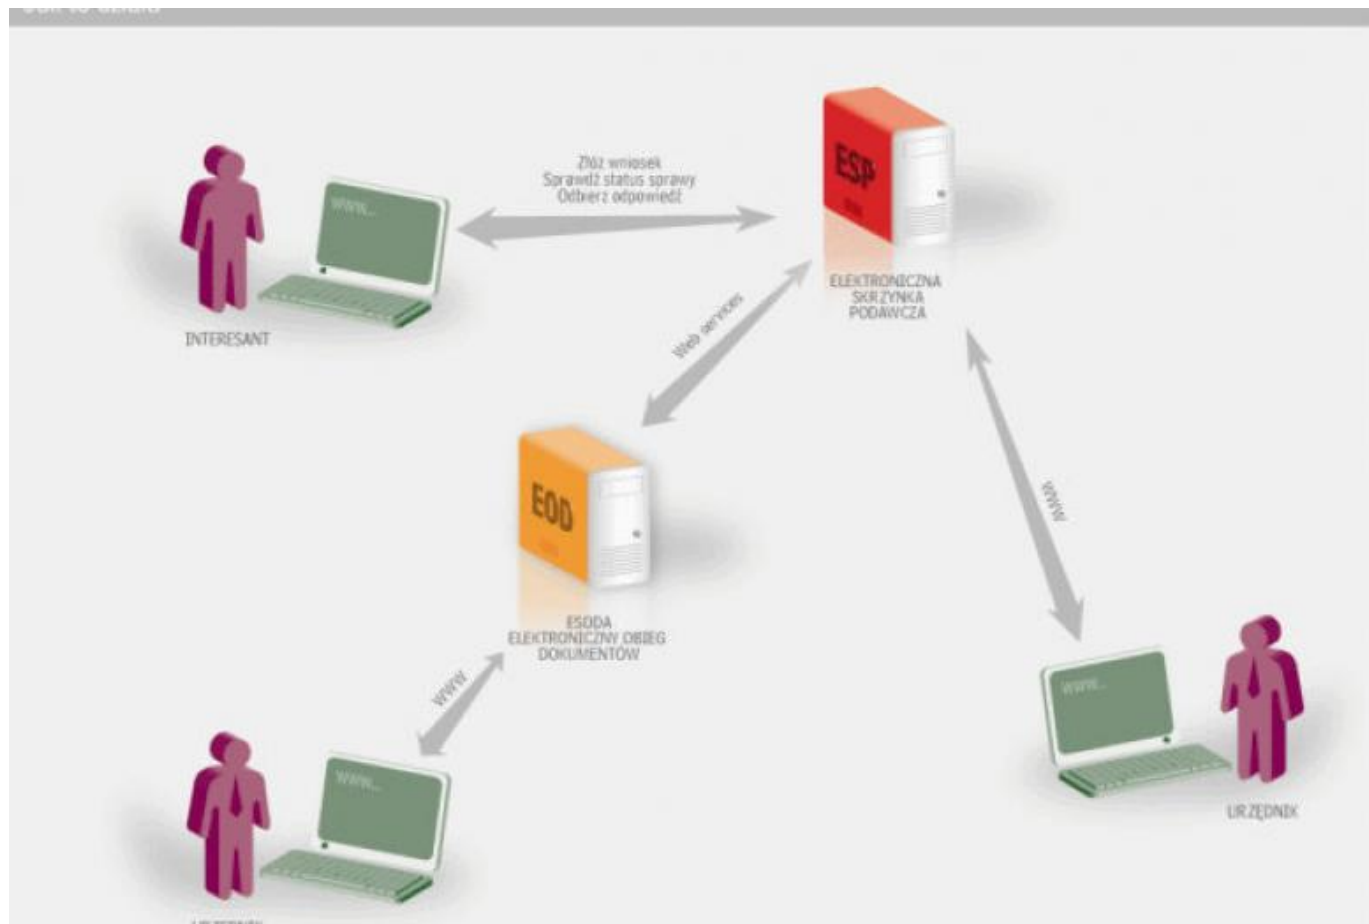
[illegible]

Złóż wniosek
Sprawdź status sprawy
Odbierz odpowiedź

www...

INTERESANT

ESP

ELEKTRONICZNA
SKRZYNKA
PODAWCZA

Web services

www

EOD

ESODA
ELEKTRONICZNY OBIEG
DOKUMENTÓW

www

www...

www...

URZĘDNIK

www...

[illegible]